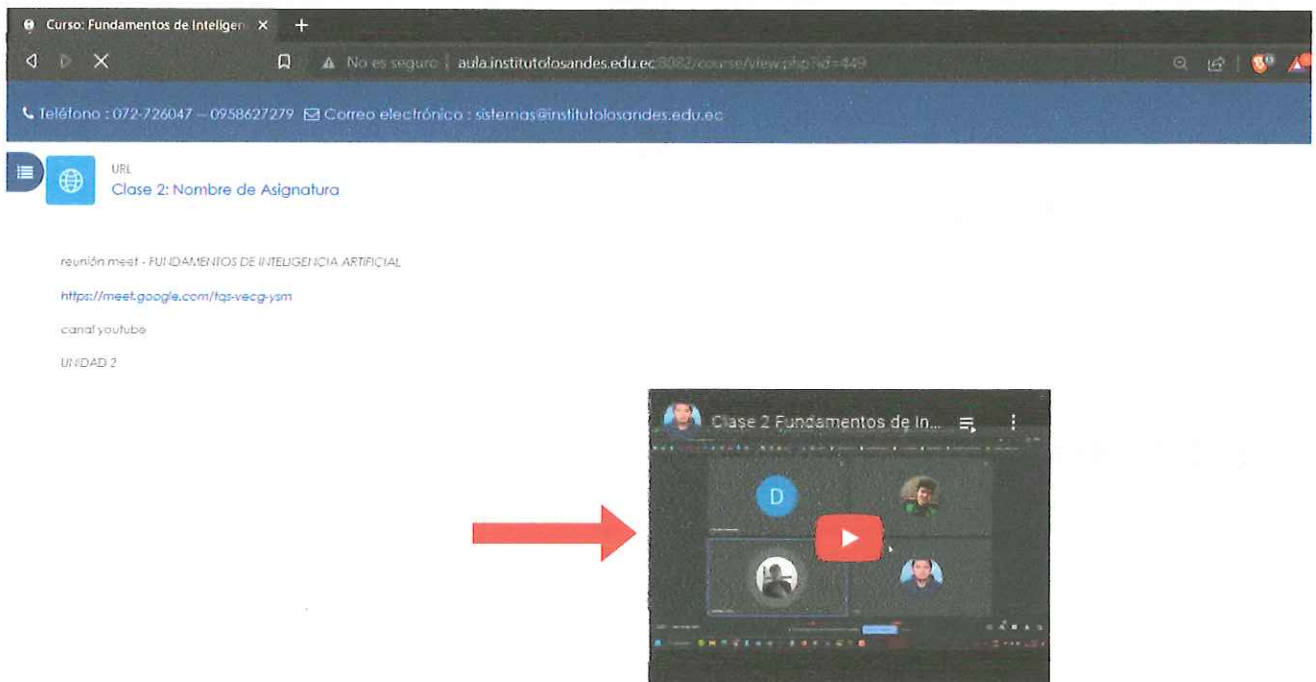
Curso: Fundamentos de Inteligen ×

No es seguro | aula.institutolosandes.edu.ec:8082/course/view.php?id=449

Teléfono : 072-726047 – 0958627279 Correo electrónico : sistemas@institutolosandes.edu.ec

URL
Clase 2: Nombre de Asignatura

reunión meet - FUNDAMENTOS DE INTELIGENCIA ARTIFICIAL

https://meet.google.com/tqs-vecg-ysm

canal youtube

UNDAD 2

Clase 2 Fundamentos de In...

D